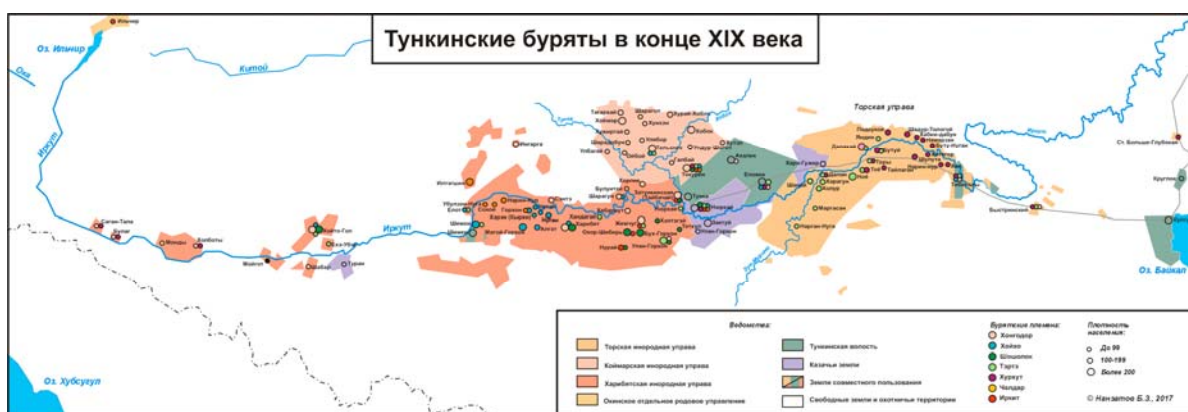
Тункинские буряты в конце XIX века

Ильчир
Оз. Ильчир
Китой
Ока
Иркут
Саган-Гол
Хойто-Гол
Монды
Зактуй
Иркут
Торская управа
Оз. Байкал
Оз. Хубсугул
Туран
Култук
Ст. Большая-Глубокая
Быстринское
Шимки
Кырен
Тагархай
Хойтогол

Ведомства:
Торская инородная управа
Коймарская инородная управа
Харибетская инородная управа
Окинское отдельное родовое управление
Тункинская волость
Казачьи земли
Земли совместного пользования
Свободные земли и охотничьи территории

Бурятские племена:
Хонгодор
Хойхо
Шошолок
Таргэ
Хурхут
Чалдар
Иркит

Плотность населения:
До 99
100-199
Более 200

© Нанзатов Б.З., 2017